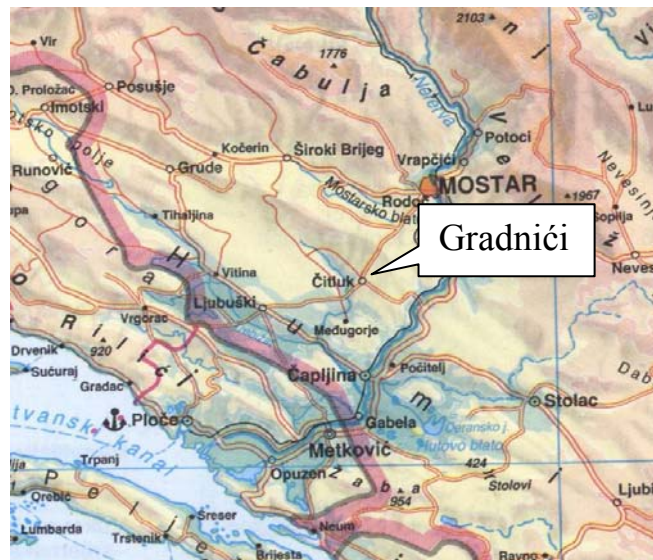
Vir
2103
1776
Čabulja
Neretva
Prološac
Posušje
Imotski
Lu
Runović
polje
Grude
Kočerin
Široki Brijeg
Vrapčići
Potoci
Velež
Nevesinj
Rodoč
MOSTAR
1967
Mostarsko blato
Sopilja
Tihaljina
Gradnići
Neves
Vitina
Ljubuški
Čitluk
Vrgorac
Međugorje
Hum
Rilić
Drvenik
920
Sućuraj
Čapljina
Počitelj
Gradac
Dab
Stolac
Ploče
Gabela
Deransko j.
Hutovo blato
Metković
kanal
Trpanj
Opuzen
Žaba
424
954
Stolovi
Ljubi
Orebić
Pelješac
Šreser
Lumbarda
Trstenik
Neum
Brijesta
Ravno